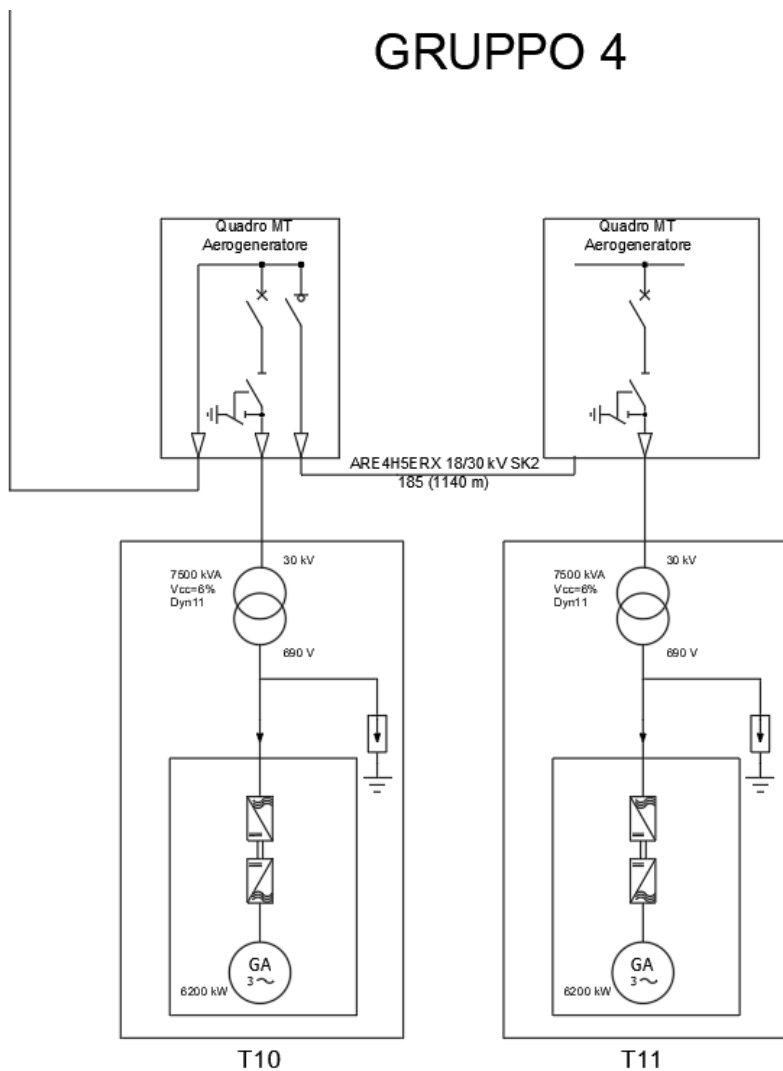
GRUPPO 4

Quadro MT
Aerogeneratore

Quadro MT
Aerogeneratore

ARE4H5ERX 18/30 kV SK2
185 (1140 m)

7500 kVA
Vcc=6%
Dyn11

30 kV

690 V

GA
3~

6200 kW

T10

7500 kVA
Vcc=6%
Dyn11

30 kV

690 V

GA
3~

6200 kW

T11